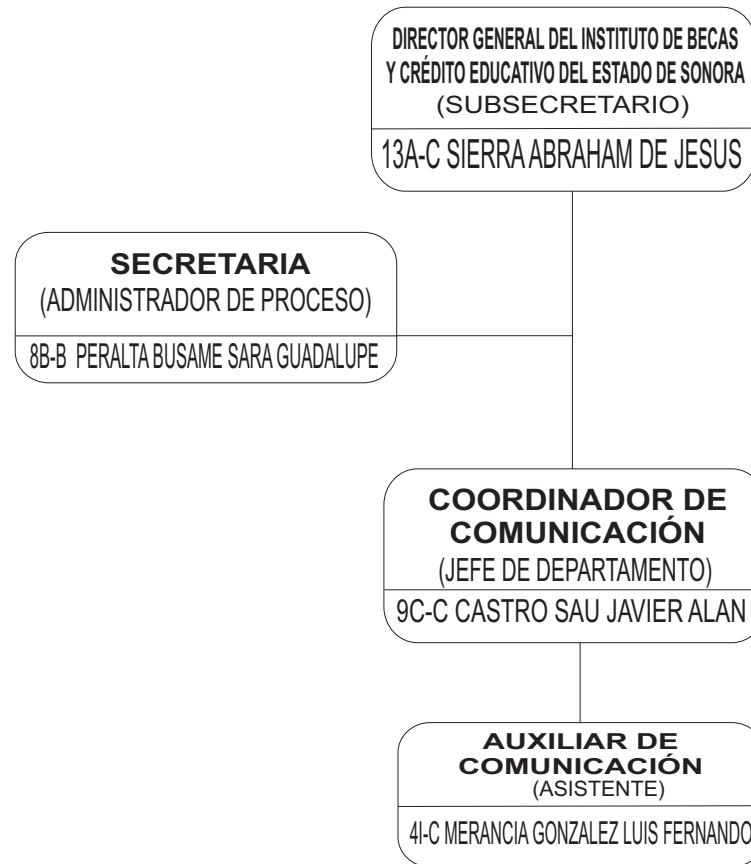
DIRECTOR GENERAL DEL INSTITUTO DE BECAS Y CRÉDITO EDUCATIVO DEL ESTADO DE SONORA
(SUBSECRETARIO)
13A-C SIERRA ABRAHAM DE JESUS

SECRETARIA
(ADMINISTRADOR DE PROCESO)
8B-B PERALTA BUSAME SARA GUADALUPE

COORDINADOR DE COMUNICACIÓN
(JEFE DE DEPARTAMENTO)
9C-C CASTRO SAU JAVIER ALAN

AUXILIAR DE COMUNICACIÓN
(ASISTENTE)
4I-C MERANCIA GONZALEZ LUIS FERNANDO